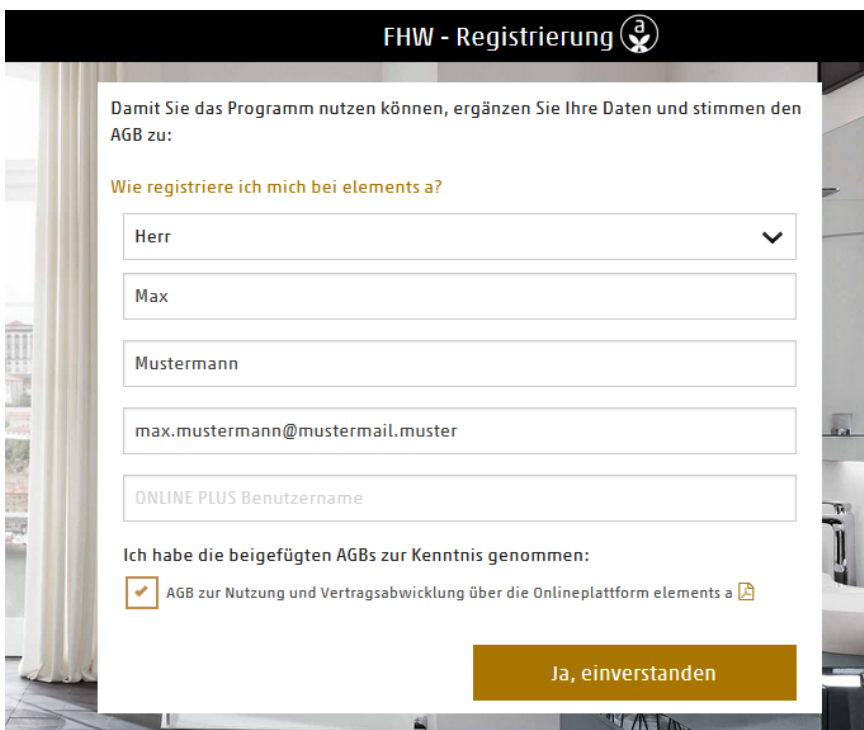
FHW - Registrierung

Damit Sie das Programm nutzen können, ergänzen Sie Ihre Daten und stimmen den AGB zu:

Wie registriere ich mich bei elements a?

Herr

Max

Mustermann

max.mustermann@mustermail.muster

ONLINE PLUS Benutzername

Ich habe die beigefügten AGBs zur Kenntnis genommen:

AGB zur Nutzung und Vertragsabwicklung über die Onlineplattform elements a

Ja, einverstanden